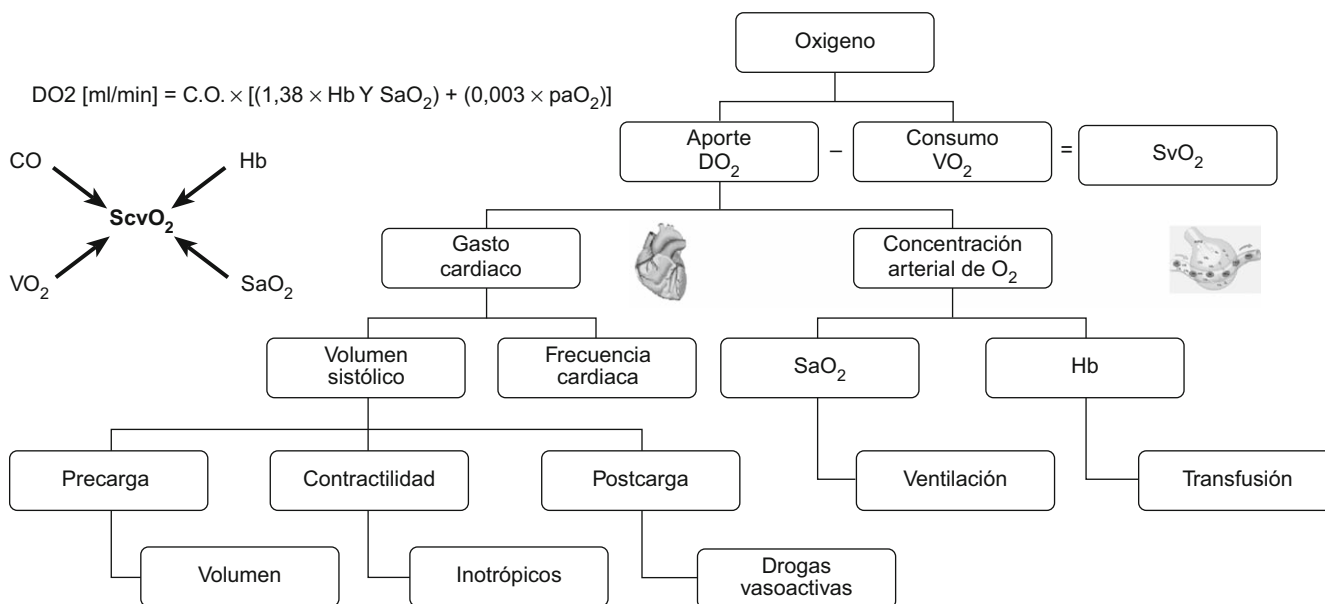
DO2 [ml/min] = C.O. $\times$ [(1,38 $\times$ Hb Y $SaO_2$) + (0,003 $\times$ $paO_2$)]

CO

Hb

**$ScvO_2$**

$VO_2$

$SaO_2$

Oxigeno

Aporte $DO_2$

–

Consumo $VO_2$

=

$SvO_2$

Gasto cardiaco

Concentración arterial de $O_2$

Volumen sistólico

Frecuencia cardiaca

$SaO_2$

Hb

Precarga

Contractilidad

Postcarga

Ventilación

Transfusión

Volumen

Inotrópicos

Drogas vasoactivas